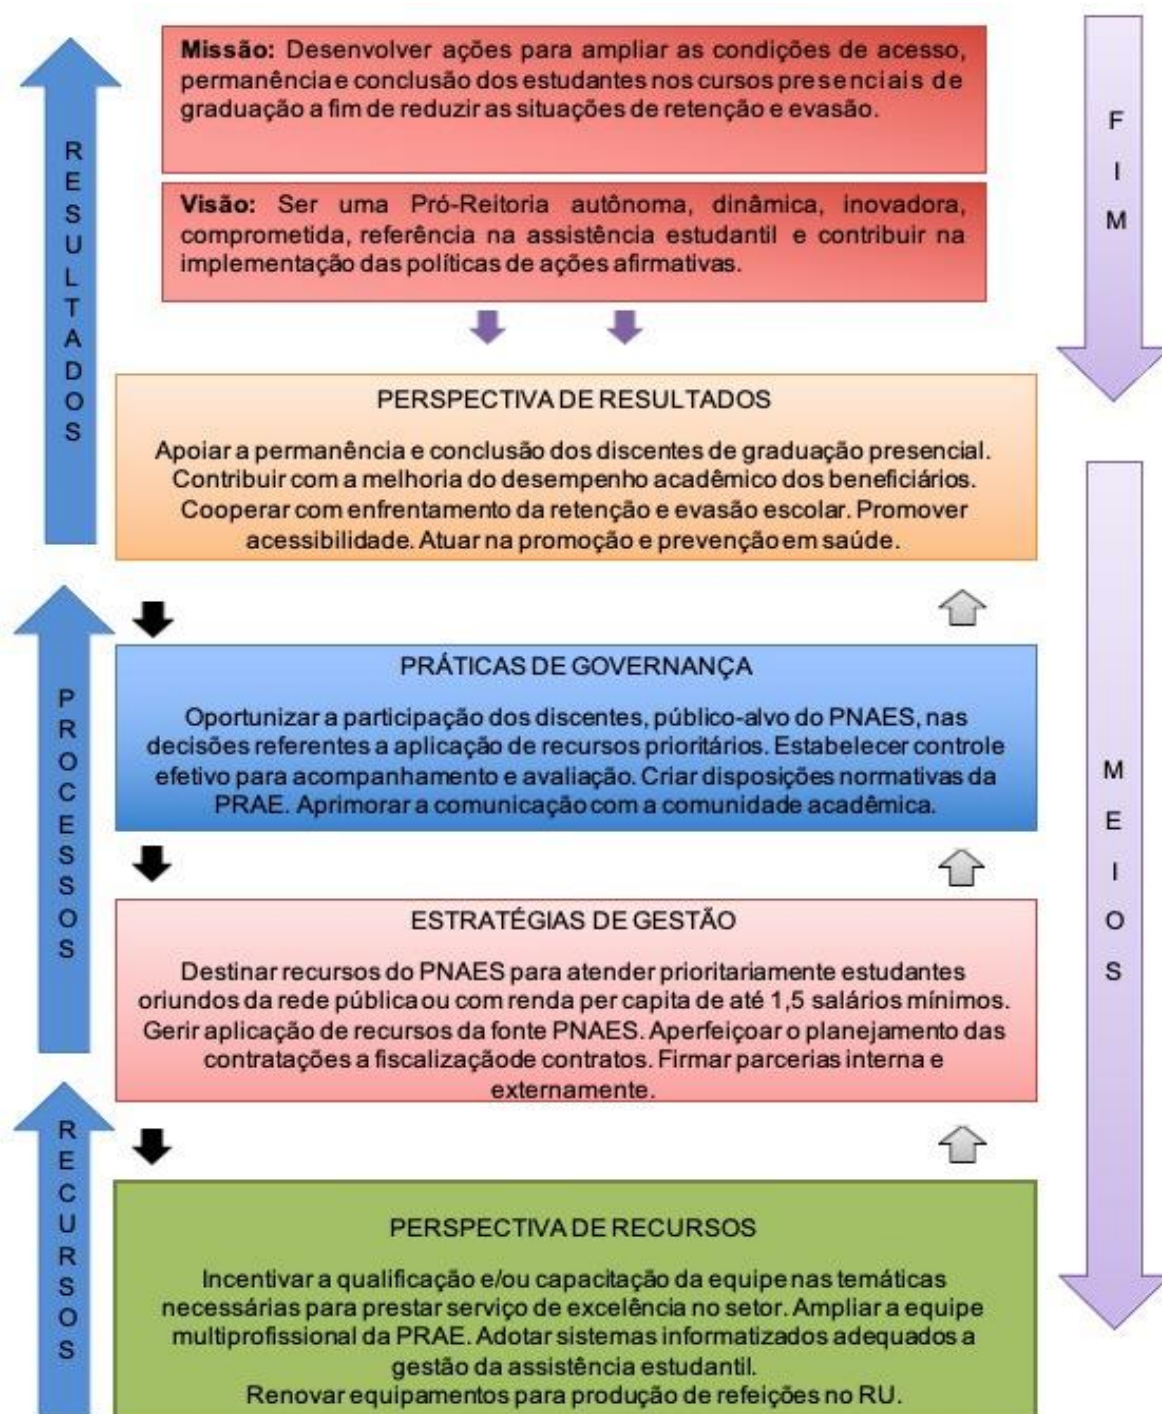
RESULTADOS

Missão: Desenvolver ações para ampliar as condições de acesso, permanência e conclusão dos estudantes nos cursos presenciais de graduação a fim de reduzir as situações de retenção e evasão.

Visão: Ser uma Pró-Reitoria autônoma, dinâmica, inovadora, comprometida, referência na assistência estudantil e contribuir na implementação das políticas de ações afirmativas.

FIM

PERSPECTIVA DE RESULTADOS

Apoiar a permanência e conclusão dos discentes de graduação presencial. Contribuir com a melhoria do desempenho acadêmico dos beneficiários. Cooperar com enfrentamento da retenção e evasão escolar. Promover acessibilidade. Atuar na promoção e prevenção em saúde.

PROCESSOS

PRÁTICAS DE GOVERNANÇA

Oportunizar a participação dos discentes, público-alvo do PNAES, nas decisões referentes a aplicação de recursos prioritários. Estabelecer controle efetivo para acompanhamento e avaliação. Criar disposições normativas da PRAE. Aprimorar a comunicação com a comunidade acadêmica.

MEIOS

ESTRATÉGIAS DE GESTÃO

Destinar recursos do PNAES para atender prioritariamente estudantes oriundos da rede pública ou com renda per capita de até 1,5 salários mínimos. Gerir aplicação de recursos da fonte PNAES. Aperfeiçoar o planejamento das contratações a fiscalizaçãode contratos. Firmar parcerias interna e externamente.

RECURSOS

PERSPECTIVA DE RECURSOS

Incentivar a qualificação e/ou capacitação da equipe nas temáticas necessárias para prestar serviço de excelência no setor. Ampliar a equipe multiprofissional da PRAE. Adotar sistemas informatizados adequados a gestão da assistência estudantil.
Renovar equipamentos para produção de refeições no RU.